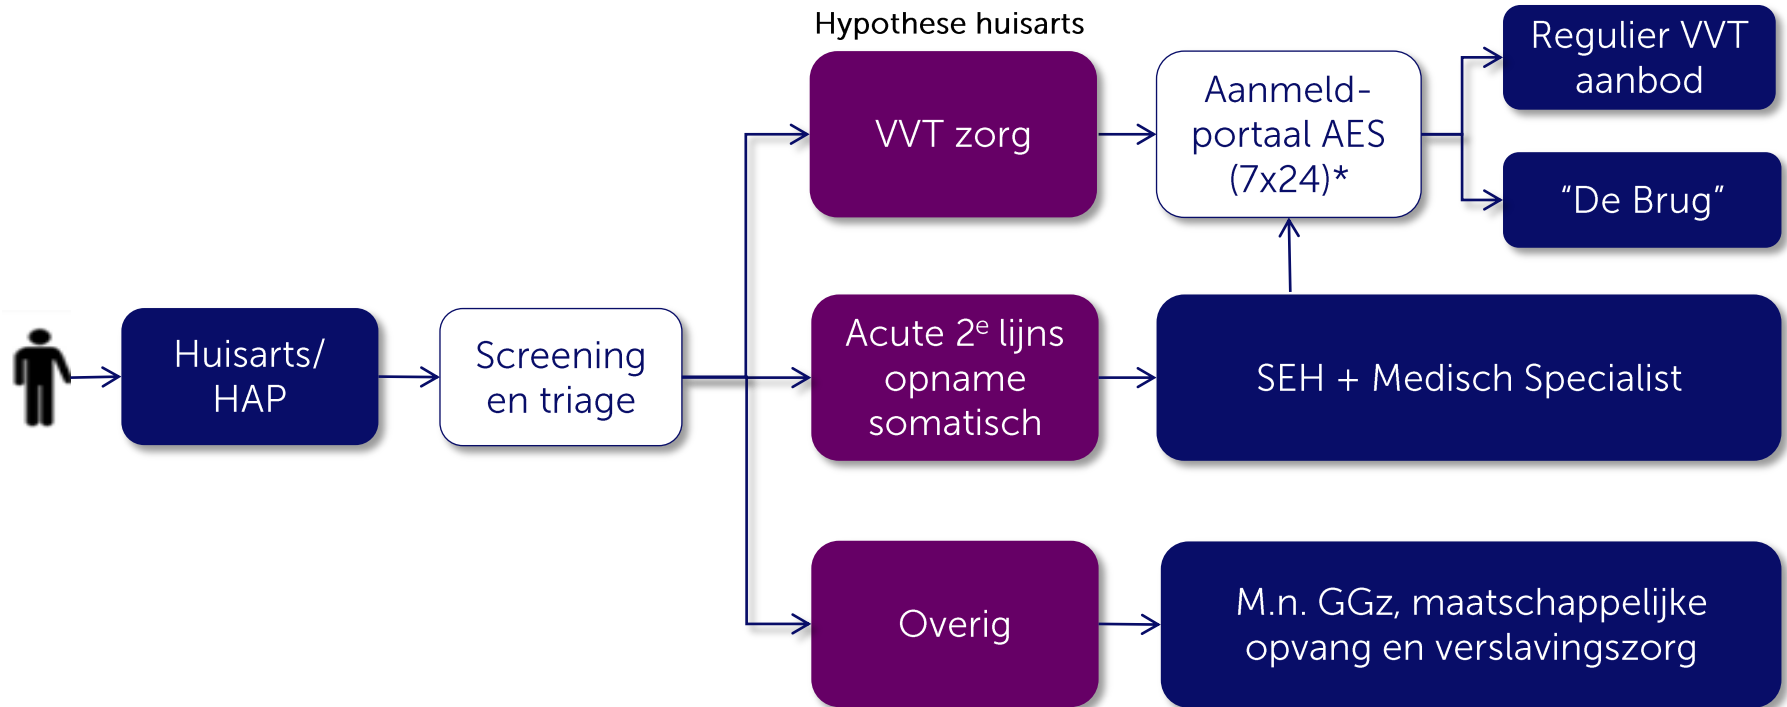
Hypothese huisarts

Huisarts/ HAP

Screening en triage

VVT zorg

Aanmeld-portaal AES (7x24)*

Regulier VVT aanbod

“De Brug”

Acute 2$^{e}$ lijns opname somatisch

SEH + Medisch Specialist

Overig

M.n. GGz, maatschappelijke opvang en verslavingszorg